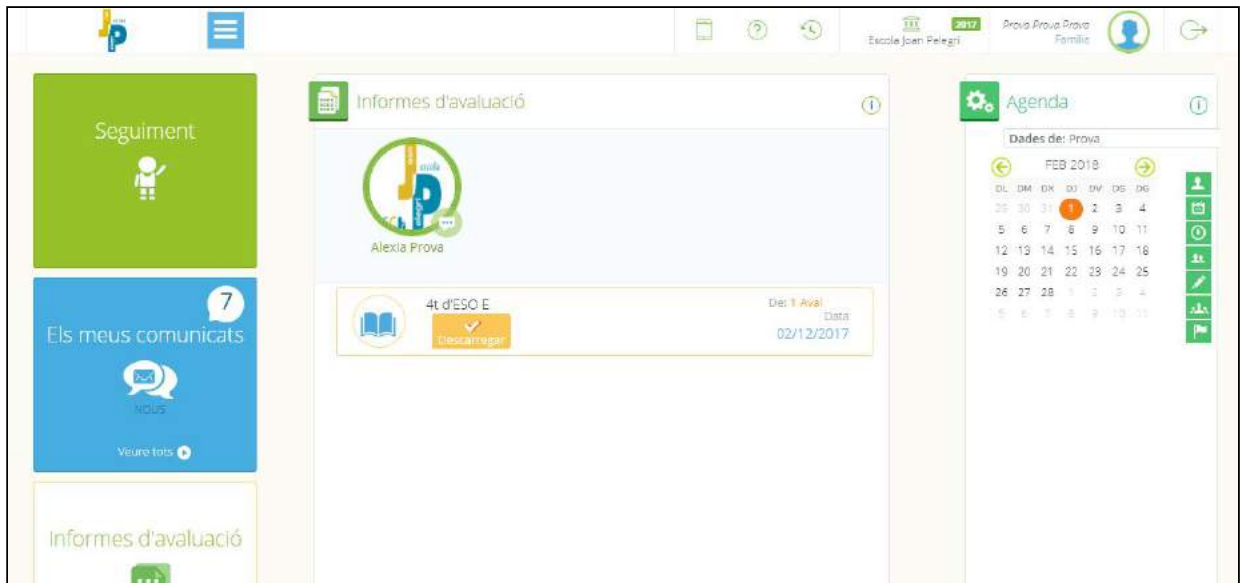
Escola Joan Pelegrí 2017 Prova Prova Prova Família

Seguiment

7
Els meus comunicats
NOUS
Veure tots

Informes d'avaluació

Informes d'avaluació

Alexia Prova

4t d'ESO E
Descarregar
De: 1 Aval
Data
02/12/2017

Agenda
Dades de: Prova
FEB 2018

| DL | DM | DX | DJ | DV | DS | DG |
|---|---|---|---|---|---|---|
| 29 | 30 | 31 | 1 | 2 | 3 | 4 |
| 5 | 6 | 7 | 8 | 9 | 10 | 11 |
| 12 | 13 | 14 | 15 | 16 | 17 | 18 |
| 19 | 20 | 21 | 22 | 23 | 24 | 25 |
| 26 | 27 | 28 | 1 | 2 | 3 | 4 |
| 5 | 6 | 7 | 8 | 9 | 10 | 11 |